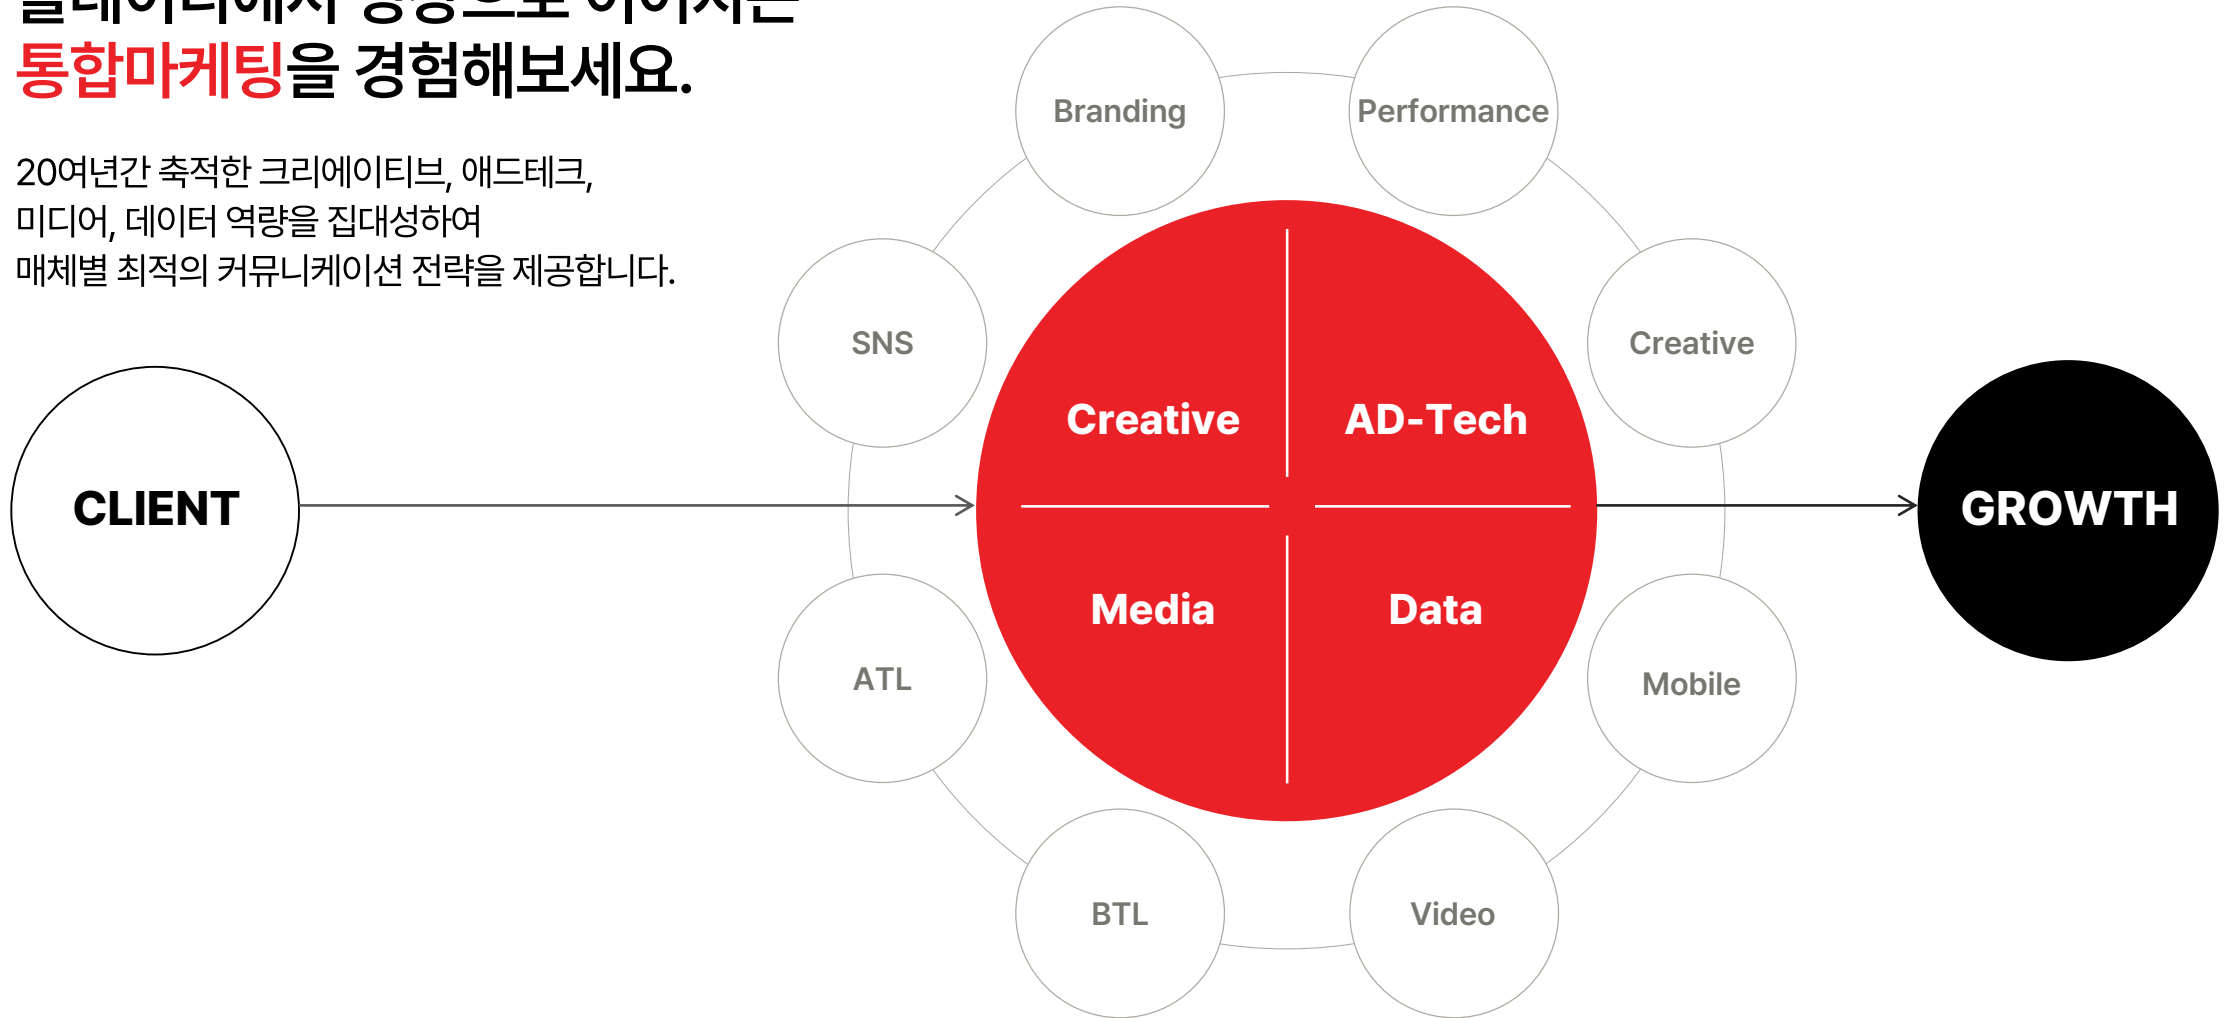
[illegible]
통합마케팅을 경험해보세요.

20여년간 축적한 크리에이티브, 애드테크, 미디어, 데이터 역량을 집대성하여 매체별 최적의 커뮤니케이션 전략을 제공합니다.

Branding

Performance

SNS

Creative

AD-Tech

Creative

CLIENT

GROWTH

Media

Data

ATL

Mobile

BTL

Video